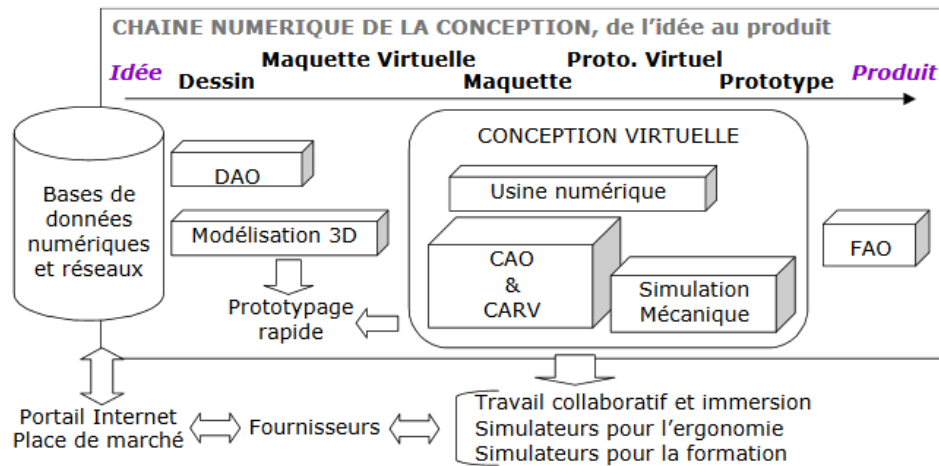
CHAINE NUMERIQUE DE LA CONCEPTION, de l'idée au produit

Idée

Maquette Virtuelle

Proto. Virtuel

Dessin

Maquette

Prototype

Produit

Bases de données numériques et réseaux

DAO

Modélisation 3D

Prototypage rapide

CONCEPTION VIRTUELLE

Usine numérique

CAO & CARV

Simulation Mécanique

FAO

Portail Internet Place de marché

Fournisseurs

Travail collaboratif et immersion
Simulateurs pour l'ergonomie
Simulateurs pour la formation